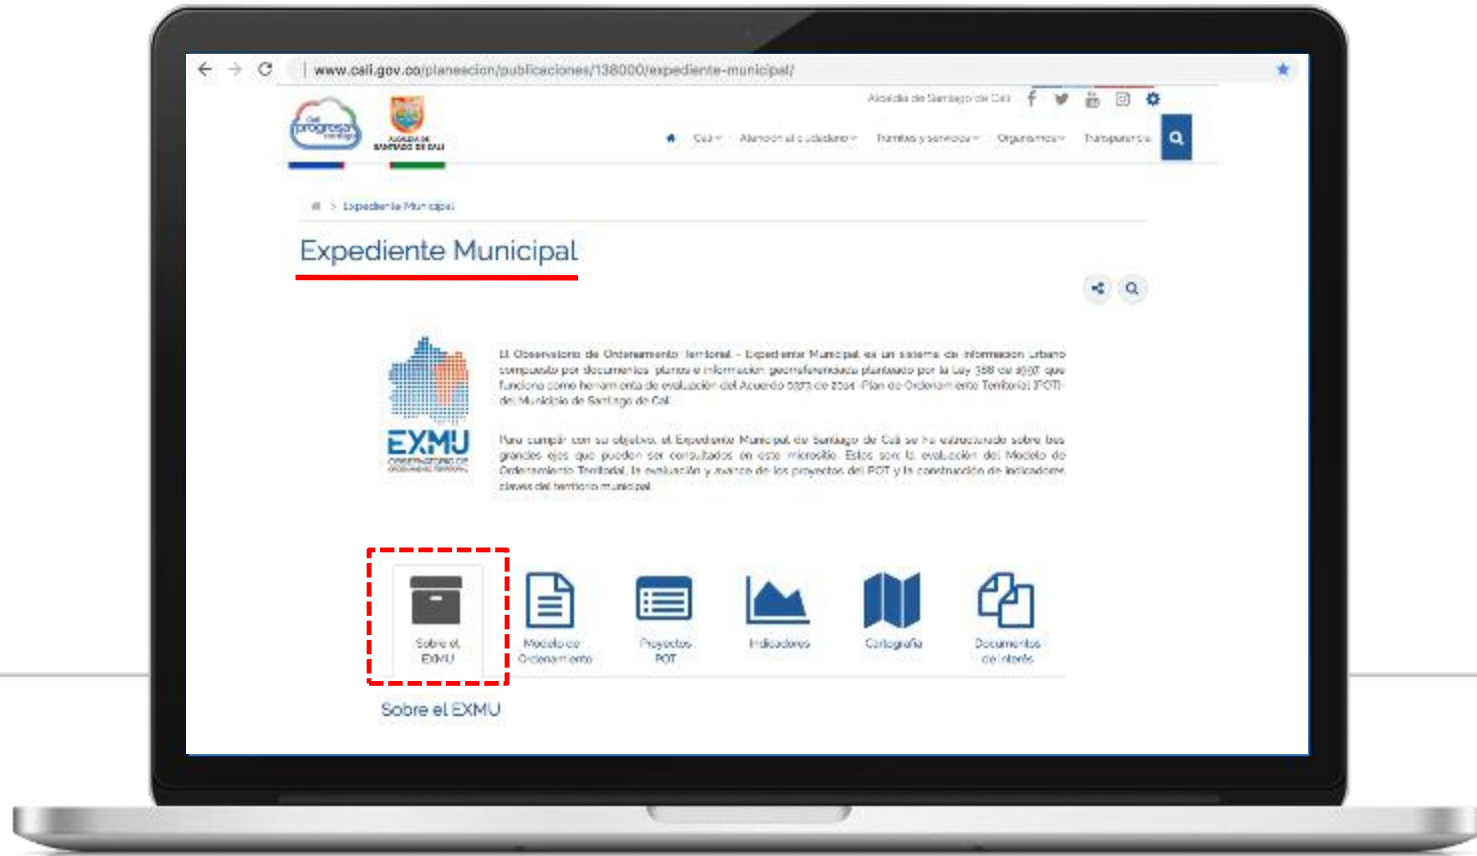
www.cali.gov.co/planeacion/publicaciones/138000/expediente-municipal/

Alcaldía de Santiago de Cali

Cali progresa contigo

ALCALDÍA DE SANTIAGO DE CALI

Cali · Atención al ciudadano · Trámites y servicios · Organismos · Transparencia

Expediente Municipal

Expediente Municipal

EXMU

El Observatorio de Ordenamiento Territorial - Expediente Municipal es un sistema de información urbano compuesto por documentos, planos e información georreferenciada planteado por la Ley 388 de 1997 que funciona como herramienta de evaluación del Acuerdo 0373 de 2014 -Plan de Ordenamiento Territorial (POT)- del Municipio de Santiago de Cali.

Para cumplir con su objetivo, el Expediente Municipal de Santiago de Cali se ha estructurado sobre tres grandes ejes que pueden ser consultados en este micrositio. Estos son la evaluación del Modelo de Ordenamiento Territorial, la evaluación y avance de los proyectos del POT y la construcción de indicadores claves del territorio municipal.

Sobre el EXMU

Modelo de Ordenamiento

Proyectos POT

Indicadores

Cartografía

Documentos de interés

Sobre el EXMU